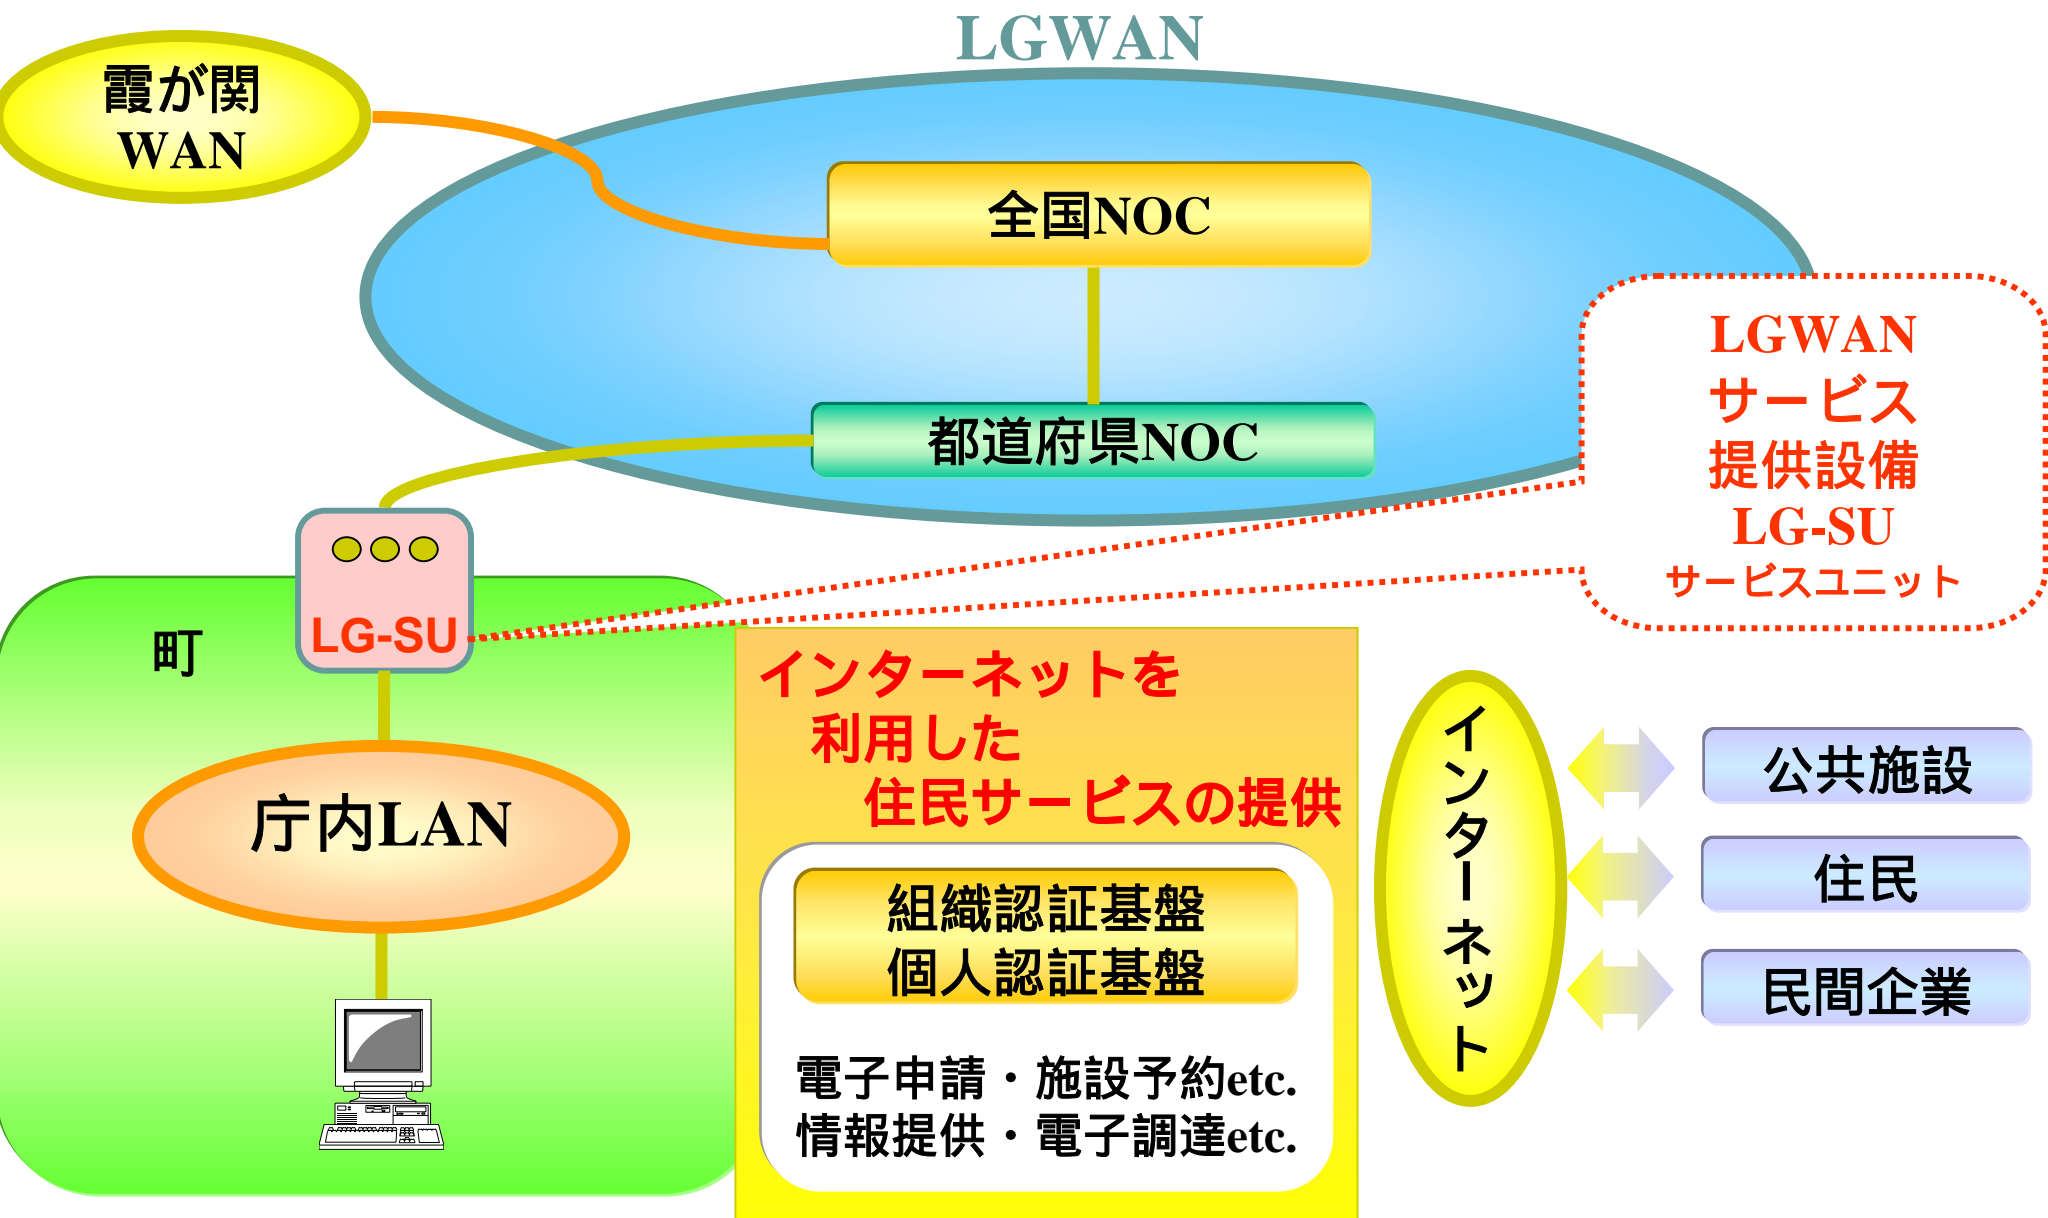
LGWAN

霞が関
WAN

全国NOC

都道府県NOC

LGWAN
サービス
提供設備
LG-SU
サービスユニット

町

LG-SU

庁内LAN

インターネットを
利用した
住民サービスの提供

組織認証基盤
個人認証基盤

電子申請・施設予約etc.
情報提供・電子調達etc.

インターネット

公共施設

住民

民間企業